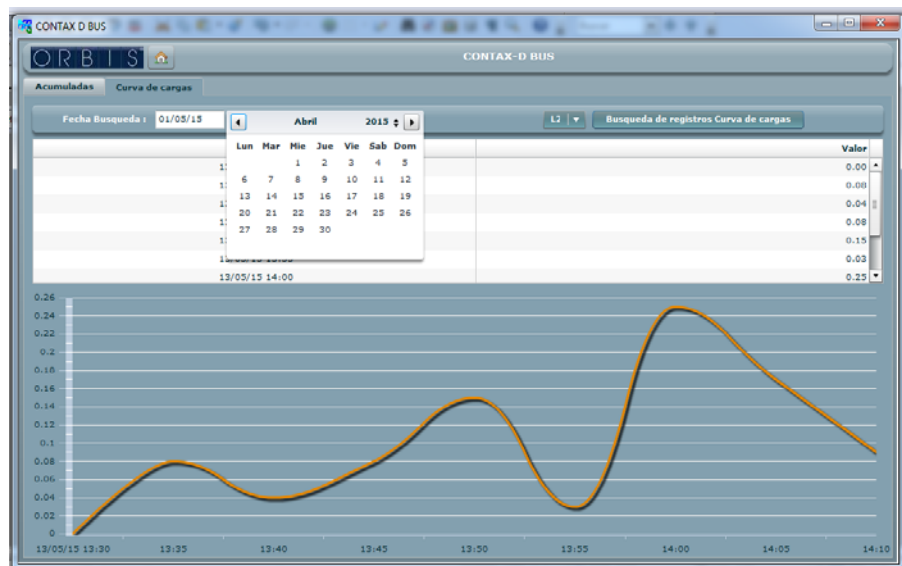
CONTAX D BUS

ORBIS

CONTAX-D BUS

Acumuladas Curva de cargas

Fecha Busqueda : 01/05/15

Abril 2015

| Lun | Mar | Mie | Jue | Vie | Sab | Dom |
|---|---|---|---|---|---|---|
| | | 1 | 2 | 3 | 4 | 5 |
| 6 | 7 | 8 | 9 | 10 | 11 | 12 |
| 13 | 14 | 15 | 16 | 17 | 18 | 19 |
| 20 | 21 | 22 | 23 | 24 | 25 | 26 |
| 27 | 28 | 29 | 30 | | | |

L1

Busqueda de registros Curva de cargas

| | Valor |
|---|---|
| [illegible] | 0.00 |
| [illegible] | 0.08 |
| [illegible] | 0.04 |
| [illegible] | 0.08 |
| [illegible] | 0.15 |
| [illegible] | 0.03 |
| 13/05/15 14:00 | 0.25 |

0.26
0.24
0.22
0.2
0.18
0.16
0.14
0.12
0.1
0.08
0.06
0.04
0.02
0

13/05/15 13:30 13:35 13:40 13:45 13:50 13:55 14:00 14:05 14:10